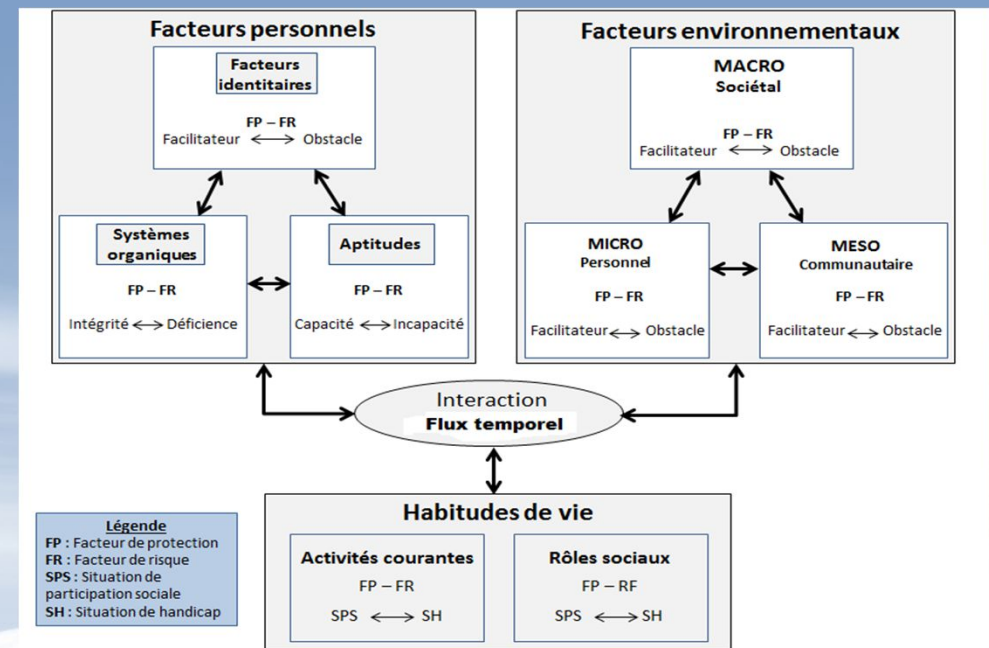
Facteurs personnels

Facteurs identitaires

FP – FR
Facilitateur ⟷ Obstacle

Systèmes organiques

FP – FR

Intégrité ⟷ Déficience

Aptitudes

FP – FR

Capacité ⟷ Incapacité

Facteurs environnementaux

MACRO
Sociétal

FP – FR
Facilitateur ⟷ Obstacle

MICRO
Personnel

FP – FR

Facilitateur ⟷ Obstacle

MESO
Communautaire

FP – FR

Facilitateur ⟷ Obstacle

Interaction
Flux temporel

Habitudes de vie

Activités courantes

FP – FR

SPS ⟷ SH

Rôles sociaux

FP – RF

SPS ⟷ SH

Légende
FP : Facteur de protection
FR : Facteur de risque
SPS : Situation de participation sociale
SH : Situation de handicap